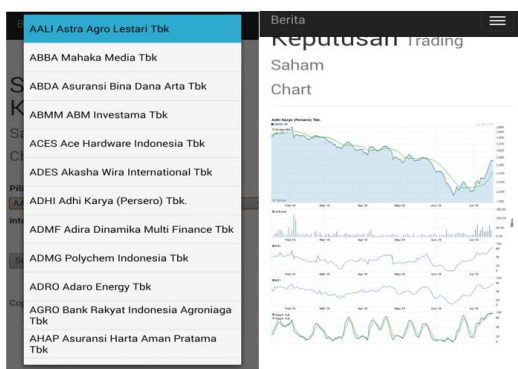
AALI Astra Agro Lestari Tbk

ABBA Mahaka Media Tbk

ABDA Asuransi Bina Dana Arta Tbk

ABMM ABM Investama Tbk

ACES Ace Hardware Indonesia Tbk

ADES Akasha Wira International Tbk

ADHI Adhi Karya (Persero) Tbk.

ADMF Adira Dinamika Multi Finance Tbk

ADMG Polychem Indonesia Tbk

ADRO Adaro Energy Tbk

AGRO Bank Rakyat Indonesia Agroniaga Tbk

AHAP Asuransi Harta Aman Pratama Tbk

Berita

Keputusan Trading Saham

Chart

Adhi Karya (Persero) Tbk.

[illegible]